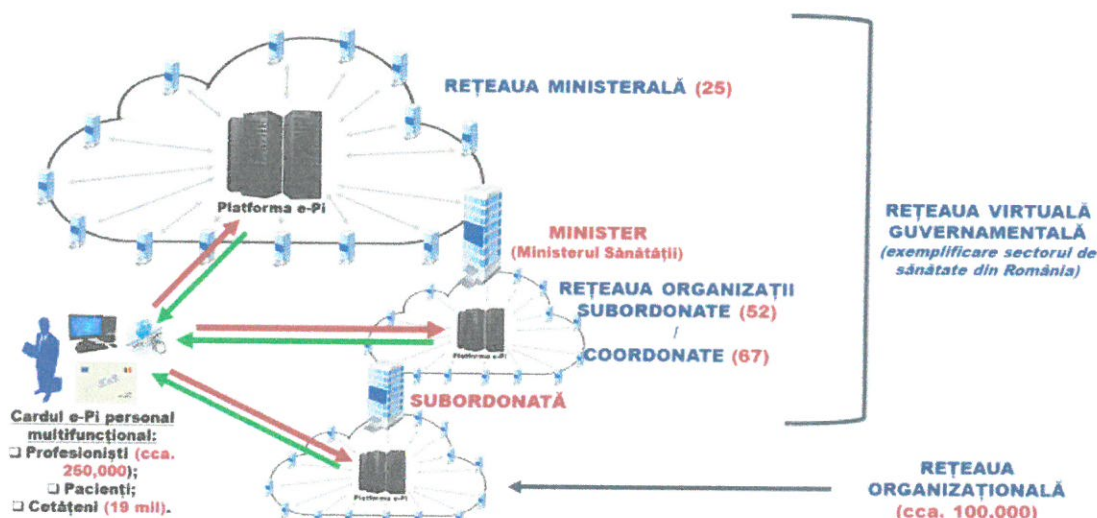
REȚEAUA MINISTERIALĂ (25)

Platforma e-Pi

MINISTER
(Ministerul Sănătății)

REȚEAUA ORGANIZAȚII SUBORDONATE (52) / COORDONATE (67)

Platforma e-Pi

REȚEAUA VIRTUALĂ GUVERNAMENTALĂ
(exemplificare sectorul de sănătate din România)

SUBORDONATĂ

Platforma e-Pi

Cardul e-Pi personal multifuncțional:
❑ Profesioniști (cca. 250,000);
❑ Pacienți;
❑ Cetățeni (19 mil).

REȚEAUA ORGANIZAȚIONALĂ
(cca. 100.000)